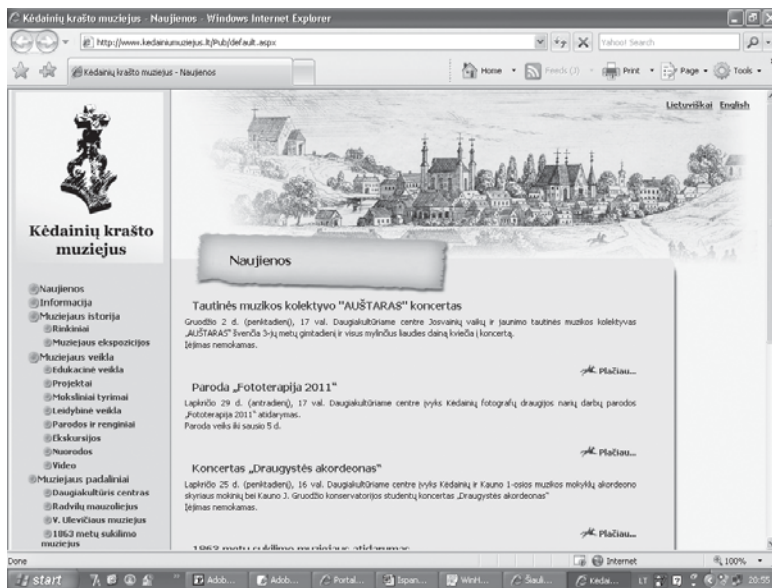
Kėdainių krašto muziejus - Naujienos - Windows Internet Explorer

http://www.kedainiumuziejus.lt/Pub/default.aspx

Yahoo! Search

Kėdainių krašto muziejus - Naujienos

Home · Feeds (J) · Print · Page · Tools

Lietuviškai English

Kėdainių krašto muziejus

Naujienos
Informacija
Muziejaus istorija
Rinkiniai
Muziejaus ekspozicijos
Muziejaus veikla
Edukacinė veikla
Projektai
Moksliniai tyrimai
Leidybinė veikla
Parodos ir renginiai
Ekskursijos
Nuorodos
Video
Muziejaus padaliniai
Daugiakultūris centras
Radvilų mauzoliejus
V. Ulevičiaus muziejus
1863 metų sukilimo muziejus

Naujienos

Tautinės muzikos kolektyvo "AUŠTARAS" koncertas

Gruodžio 2 d. (penktadienį), 17 val. Daugiakultūriame centre Josvainių vaikų ir jaunimo tautinės muzikos kolektyvas „AUŠTARAS" švenčia 3-ių metų gimtadienį ir visus mylinčius liaudies dainą kviečia į koncertą.
Įėjimas nemokamas.

Plačiau...

Paroda „Fototerapija 2011"

Lapkričio 29 d. (antradienį), 17 val. Daugiakultūriame centre įvyks Kėdainių fotografų draugijos narių darbų parodos „Fototerapija 2011" atidarymas.
Paroda veiks iki sausio 5 d.

Plačiau...

Koncertas „Draugystės akordeonas"

Lapkričio 25 d. (penktadienį), 16 val. Daugiakultūriame centre įvyks Kėdainių ir Kauno 1-osios muzikos mokyklų akordeono skyriaus mokinių bei Kauno J. Gruodžio konservatorijos studentų koncertas „Draugystės akordeonas"
Įėjimas nemokamas.

Plačiau...

1863 metų sukilimo muziejus atidarymas

Done | Internet | 100%

start | Adob... | Adob... | Portal... | Ispan... | WinH... | Šiauli... | Kedai... | LT | 20:55